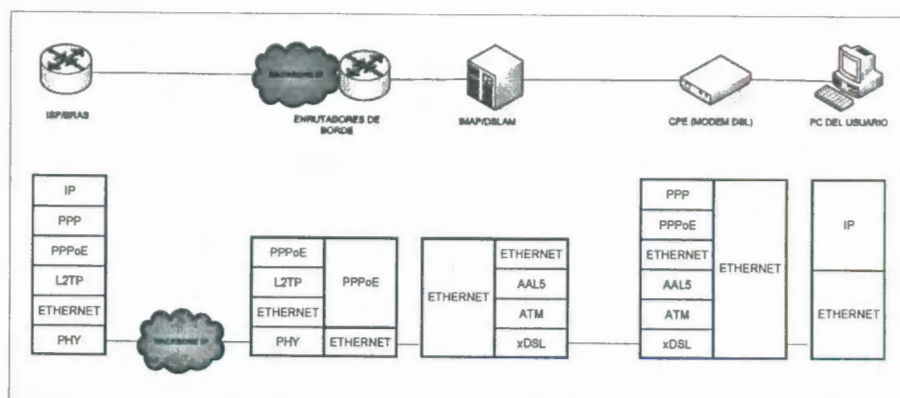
ISP/BRAS

BACKBONE IP

ENRUTADORES DE BORDE

SMAP/DSLAM

CPE (MODEM DSL)

PC DEL USUARIO

| IP |
|---|
| PPP |
| PPPoE |
| L2TP |
| ETHERNET |
| PHY |

BACKBONE IP

| PPPoE | PPPoE |
|---|---|
| L2TP | PPPoE |
| ETHERNET | PPPoE |
| PHY | ETHERNET |

| ETHERNET | ETHERNET |
|---|---|
| ETHERNET | AAL5 |
| ETHERNET | ATM |
| ETHERNET | xDSL |

| PPP | ETHERNET |
|---|---|
| PPPoE | ETHERNET |
| ETHERNET | ETHERNET |
| AAL5 | ETHERNET |
| ATM | ETHERNET |
| xDSL | ETHERNET |

| IP |
|---|
| ETHERNET |